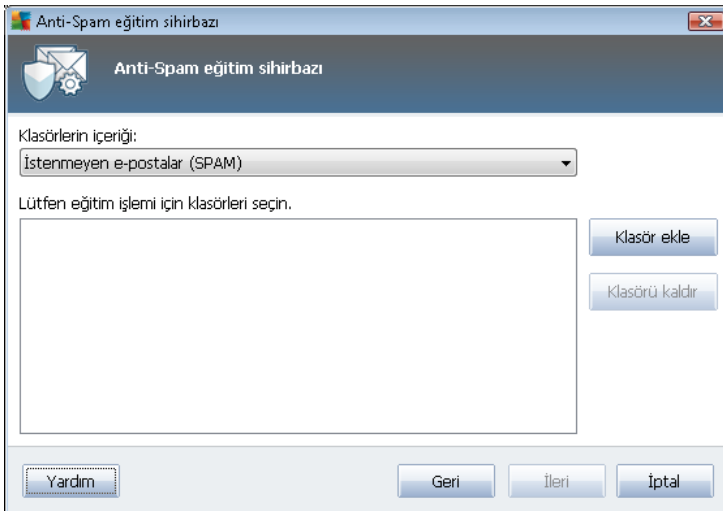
Anti-Spam eğitim sihirbazı

Anti-Spam eğitim sihirbazı

Klasörlerin içeriği:

İstenmeyen e-postalar (SPAM)

Lütfen eğitim işlemi için klasörleri seçin.

Klasör ekle

Klasörü kaldır

Yardım

Geri

İleri

İptal